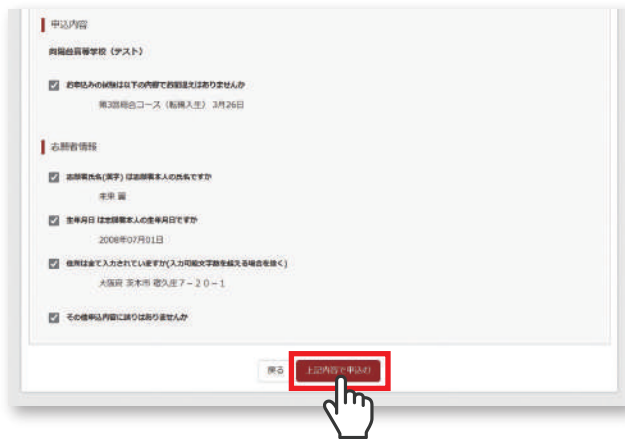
申込内容

向陽台高等学校（テスト）

お申込みの試験は以下の内容でお間違えはありませんか

第3回総合コース（転編入生） 3月26日

志願者情報

志願者氏名(漢字) は志願者本人の氏名ですか

未来 茜

生年月日 は志願者本人の生年月日ですか

2008年07月01日

住所は全て入力されていますか(入力可能文字数を超える場合を除く)

大阪府 茨木市 穂久庄７－２０－１

その他申込内容に誤りはありませんか

戻る

上記内容で申込み